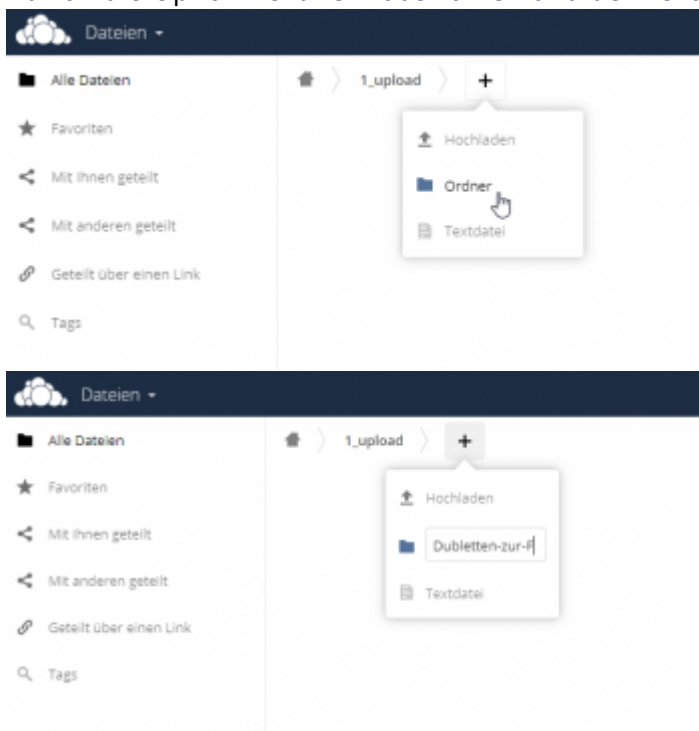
Dateien

Alle Dateien

Favoriten

Mit Ihnen geteilt

Mit anderen geteilt

Geteilt über einen Link

Tags

1_upload

+

Hochladen

Ordner

Textdatei

Dateien

Alle Dateien

Favoriten

Mit Ihnen geteilt

Mit anderen geteilt

Geteilt über einen Link

Tags

1_upload

+

Hochladen

Dubletten-zur-P

Textdatei